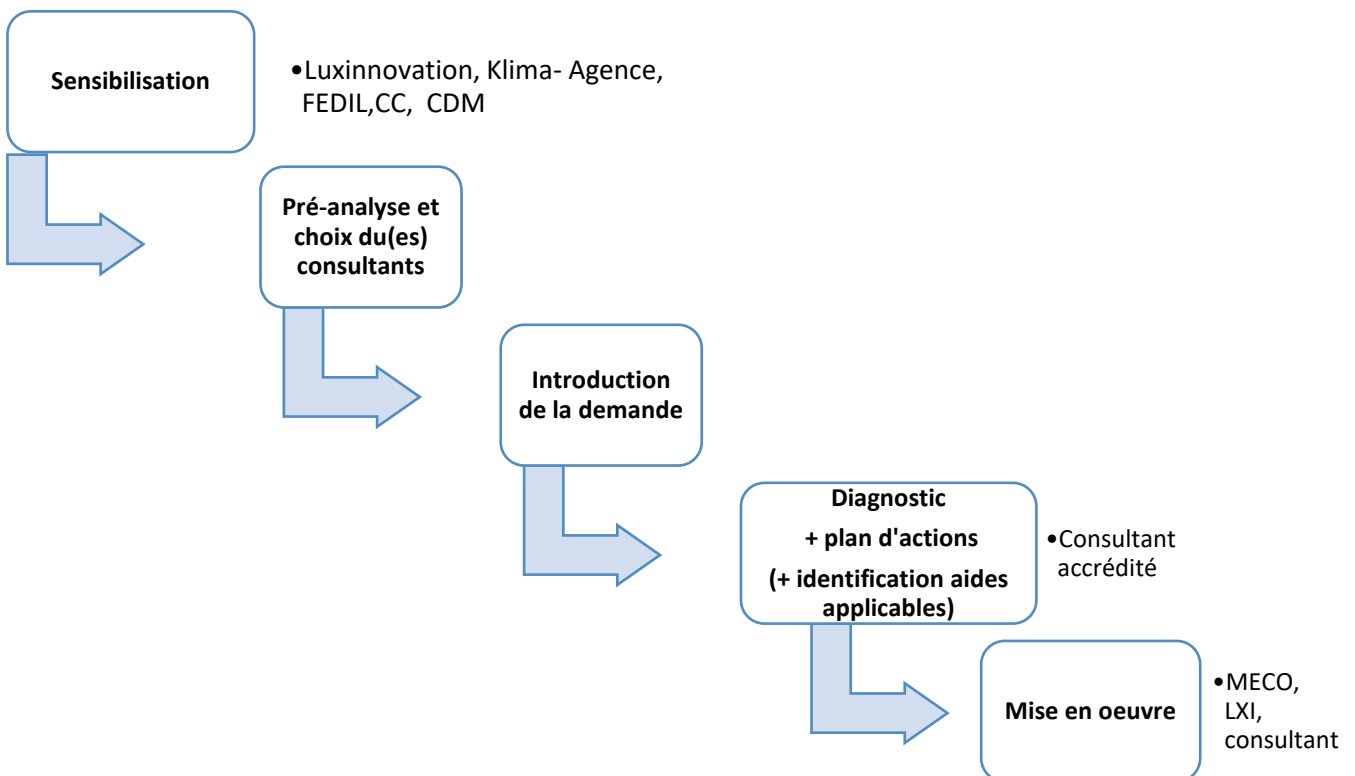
Sensibilisation

•Luxinnovation, Klima- Agence, FEDIL,CC, CDM

Pré-analyse et choix du(es) consultants

Introduction de la demande

Diagnostic

+ plan d'actions

(+ identification aides applicables)

•Consultant accrédité

Mise en oeuvre

•MECO, LXI, consultant